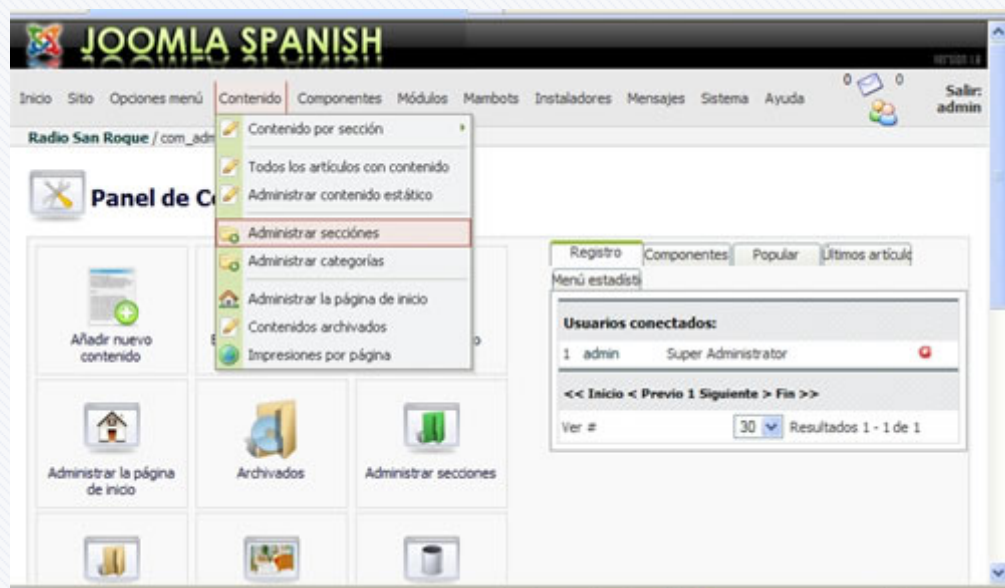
JOOMLA SPANISH

Inicio Sitio Opciones menú Contenido Componentes Módulos Mambots Instaladores Mensajes Sistema Ayuda

0 0

Salir: admin

Radio San Roque / com_adm

Panel de C

Contenido por sección

Todos los artículos con contenido

Administrar contenido estático

Administrar secciones

Administrar categorías

Administrar la página de inicio

Contenidos archivados

Impresiones por página

Añadir nuevo contenido

Administrar la página de inicio

Archivados

Administrar secciones

Registro | Componentes | Popular | Últimos artícul

Menú estadísti

Usuarios conectados:

1 admin Super Administrator

<< Inicio < Previo 1 Siguiente > Fin >>

Ver # 30 Resultados 1 - 1 de 1